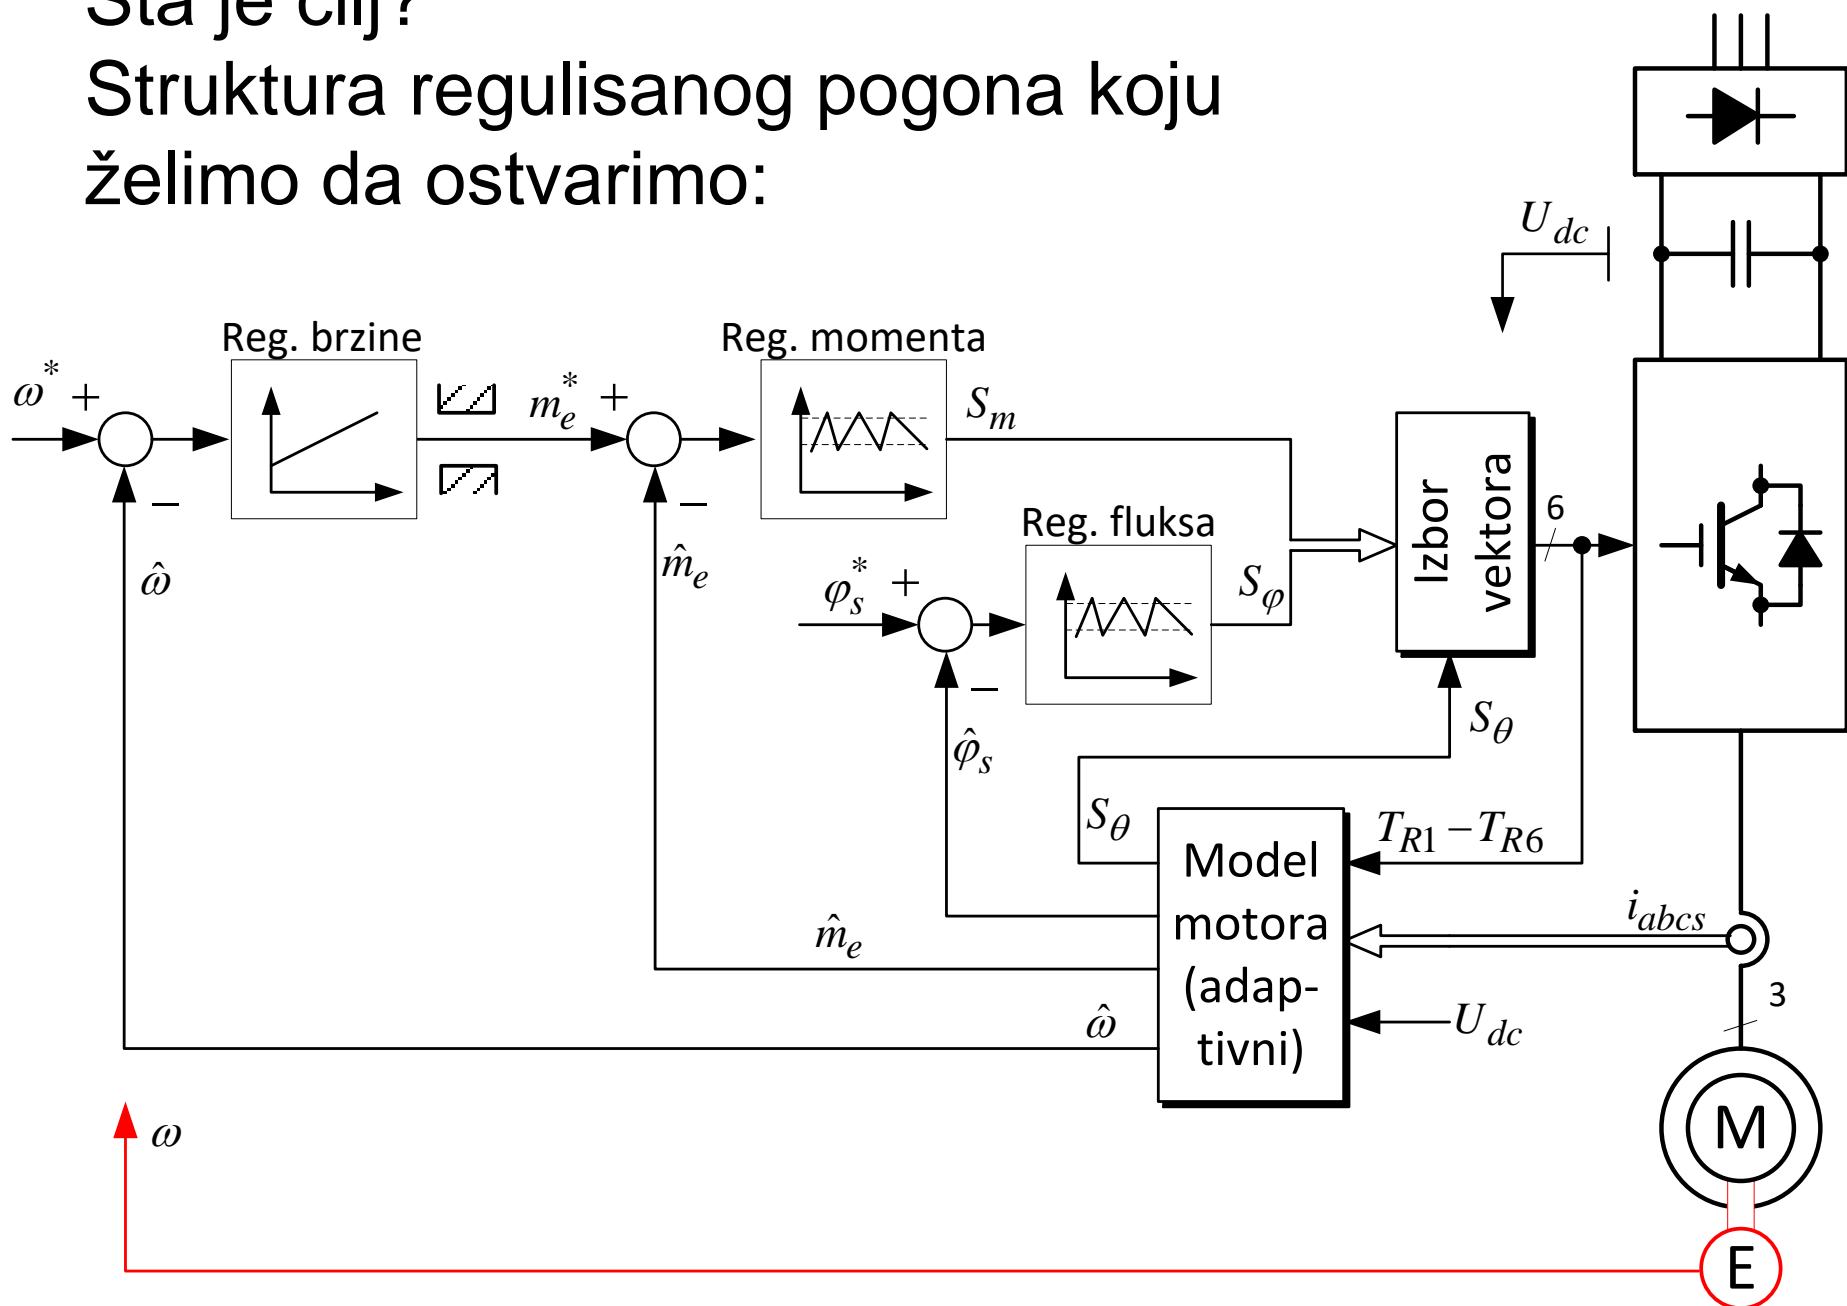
Šta je cilj?
Struktura regulisanog pogona koju želimo da ostvarimo:

$U_{dc}$

Reg. brzine

Reg. momenta

$\omega^*$ +

$m_e^*$ +

$S_m$

−

−

$\hat{\omega}$

$\hat{m}_e$

Reg. fluksa

$\varphi_s^*$ +

$S_\varphi$

Izbor vektora

6

−

$\hat{\varphi}_s$

$S_\theta$

$S_\theta$

$T_{R1} - T_{R6}$

Model motora (adaptivni)

$i_{abcs}$

$\hat{m}_e$

$U_{dc}$

$\hat{\omega}$

3

M

$\omega$

E